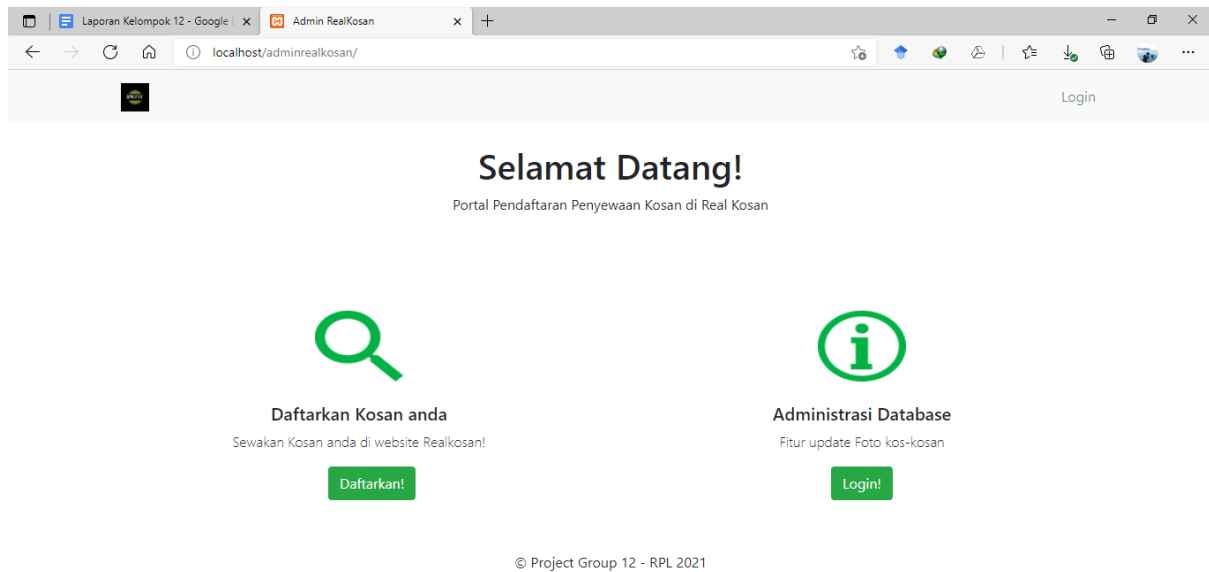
Laporan Kelompok 12 - Google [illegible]
Admin RealKosan
localhost/adminrealkosan/

Login

Selamat Datang!

Portal Pendaftaran Penyewaan Kosan di Real Kosan

Daftarkan Kosan anda

Sewakan Kosan anda di website Realkosan!

Daftarkan!

Administrasi Database

Fitur update Foto kos-kosan

Login!

© Project Group 12 - RPL 2021